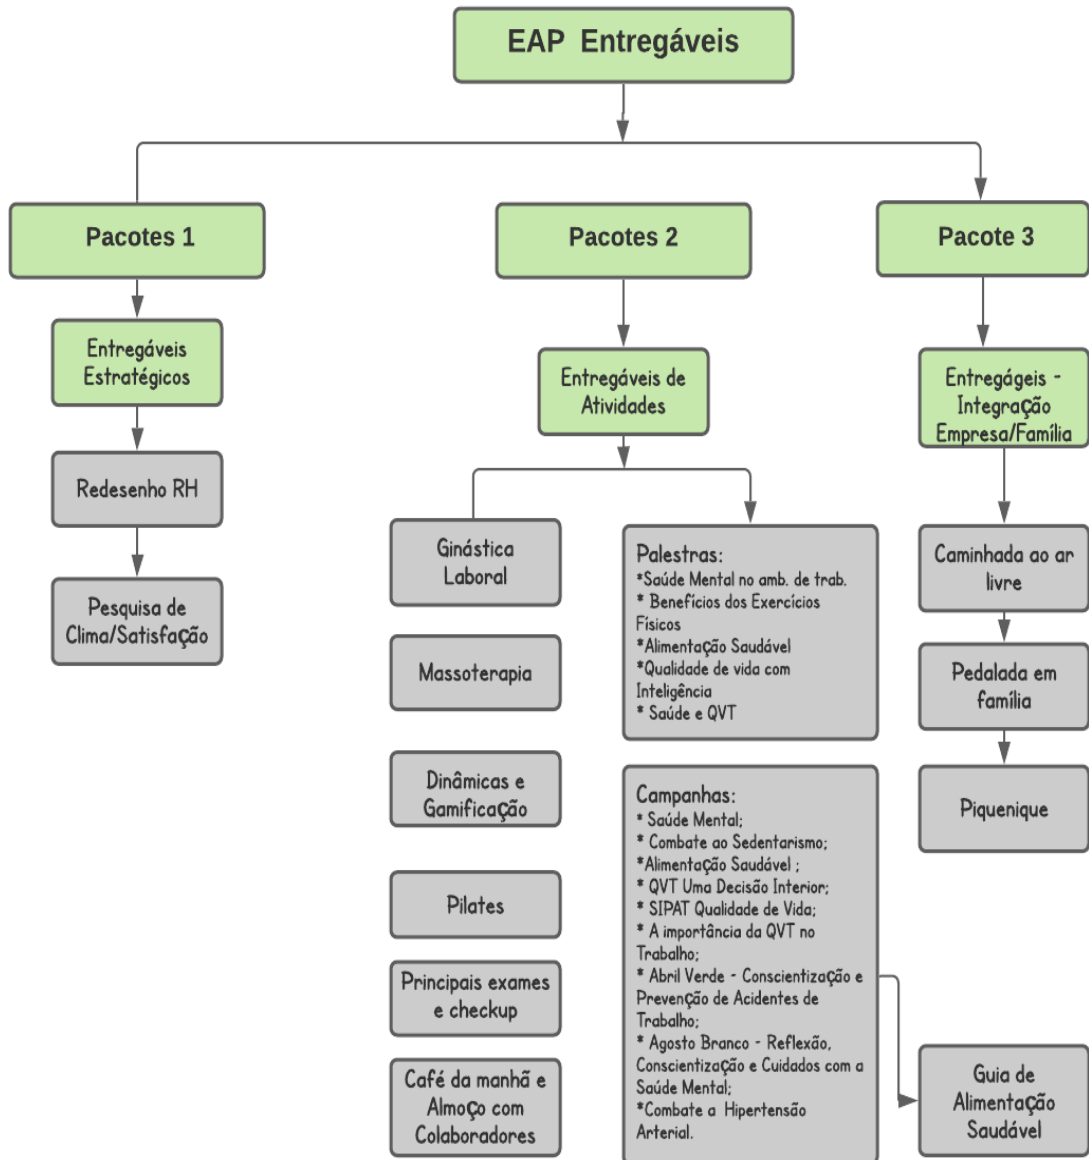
EAP Entregáveis

Pacotes 1

Entregáveis Estratégicos

Redesenho RH

Pesquisa de Clima/Satisfação

Pacotes 2

Entregáveis de Atividades

Ginástica Laboral

Massoterapia

Dinâmicas e Gamificação

Pilates

Principais exames e checkup

Café da manhã e Almoço com Colaboradores

Palestras:
*Saúde Mental no amb. de trab.
* Benefícios dos Exercícios Físicos
*Alimentação Saudável
*Qualidade de vida com Inteligência
* Saúde e QVT

Campanhas:
* Saúde Mental;
* Combate ao Sedentarismo;
*Alimentação Saudável ;
* QVT Uma Decisão Interior;
* SIPAT Qualidade de Vida;
* A importância da QVT no Trabalho;
* Abril Verde - Conscientização e Prevenção de Acidentes de Trabalho;
* Agosto Branco - Reflexão, Conscientização e Cuidados com a Saúde Mental;
*Combate a Hipertensão Arterial.

Pacote 3

Entregágeis - Integração Empresa/Família

Caminhada ao ar livre

Pedalada em família

Piquenique

Guia de Alimentação Saudável